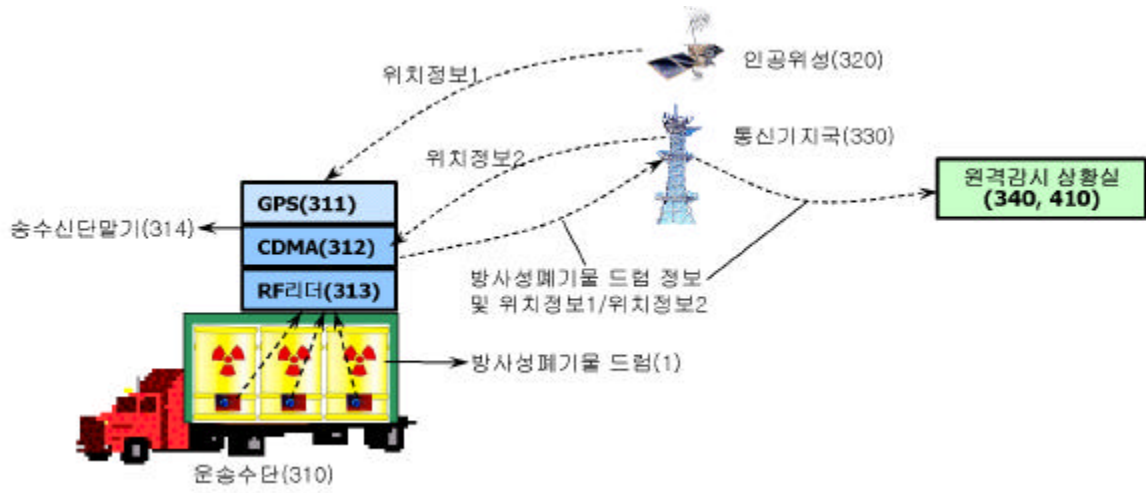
인공위성(320)

위치정보1

통신기지국(330)

위치정보2

원격감시 상황실
(340, 410)

GPS(311)

송수신단말기(314)

CDMA(312)

RF리더(313)

방사성폐기물 드럼 정보
및 위치정보1/위치정보2

방사성폐기물 드럼(1)

운송수단(310)